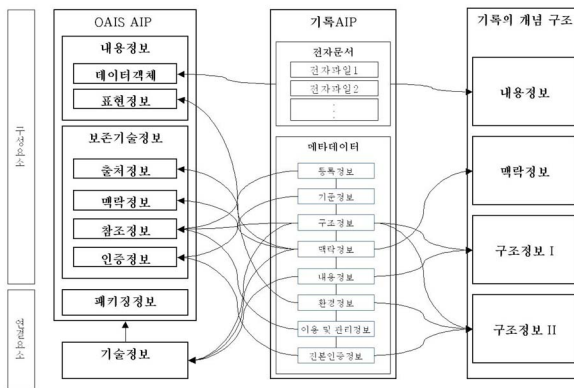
구성요소

연결요소

OAIS AIP

내용정보

데이터객체

표현정보

보존기술정보

출처정보

맥락정보

참조정보

인증정보

패키징정보

기술정보

기록AIP

전자문서

전자파일1

전자파일2

⋮

메타데이터

등록정보

기준정보

구조정보

맥락정보

내용정보

환경정보

이용 및 관리정보

진본인증정보

기록의 개념 구조

내용정보

맥락정보

구조정보 I

구조정보 II